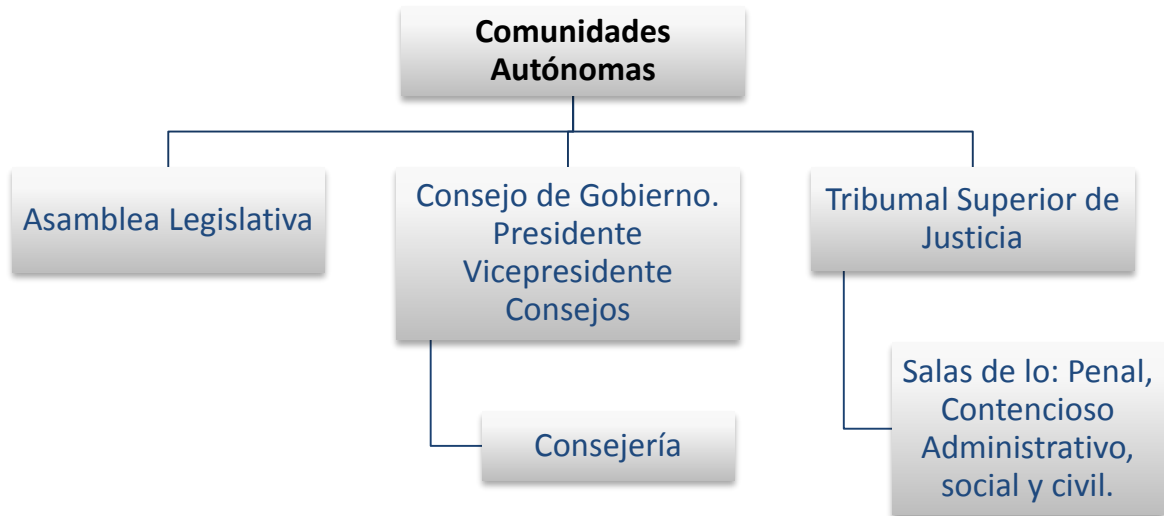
Comunidades Autónomas

Asamblea Legislativa

Consejo de Gobierno.
Presidente
Vicepresidente
Consejos

Consejería

Tribumal Superior de Justicia

Salas de lo: Penal, Contencioso Administrativo, social y civil.